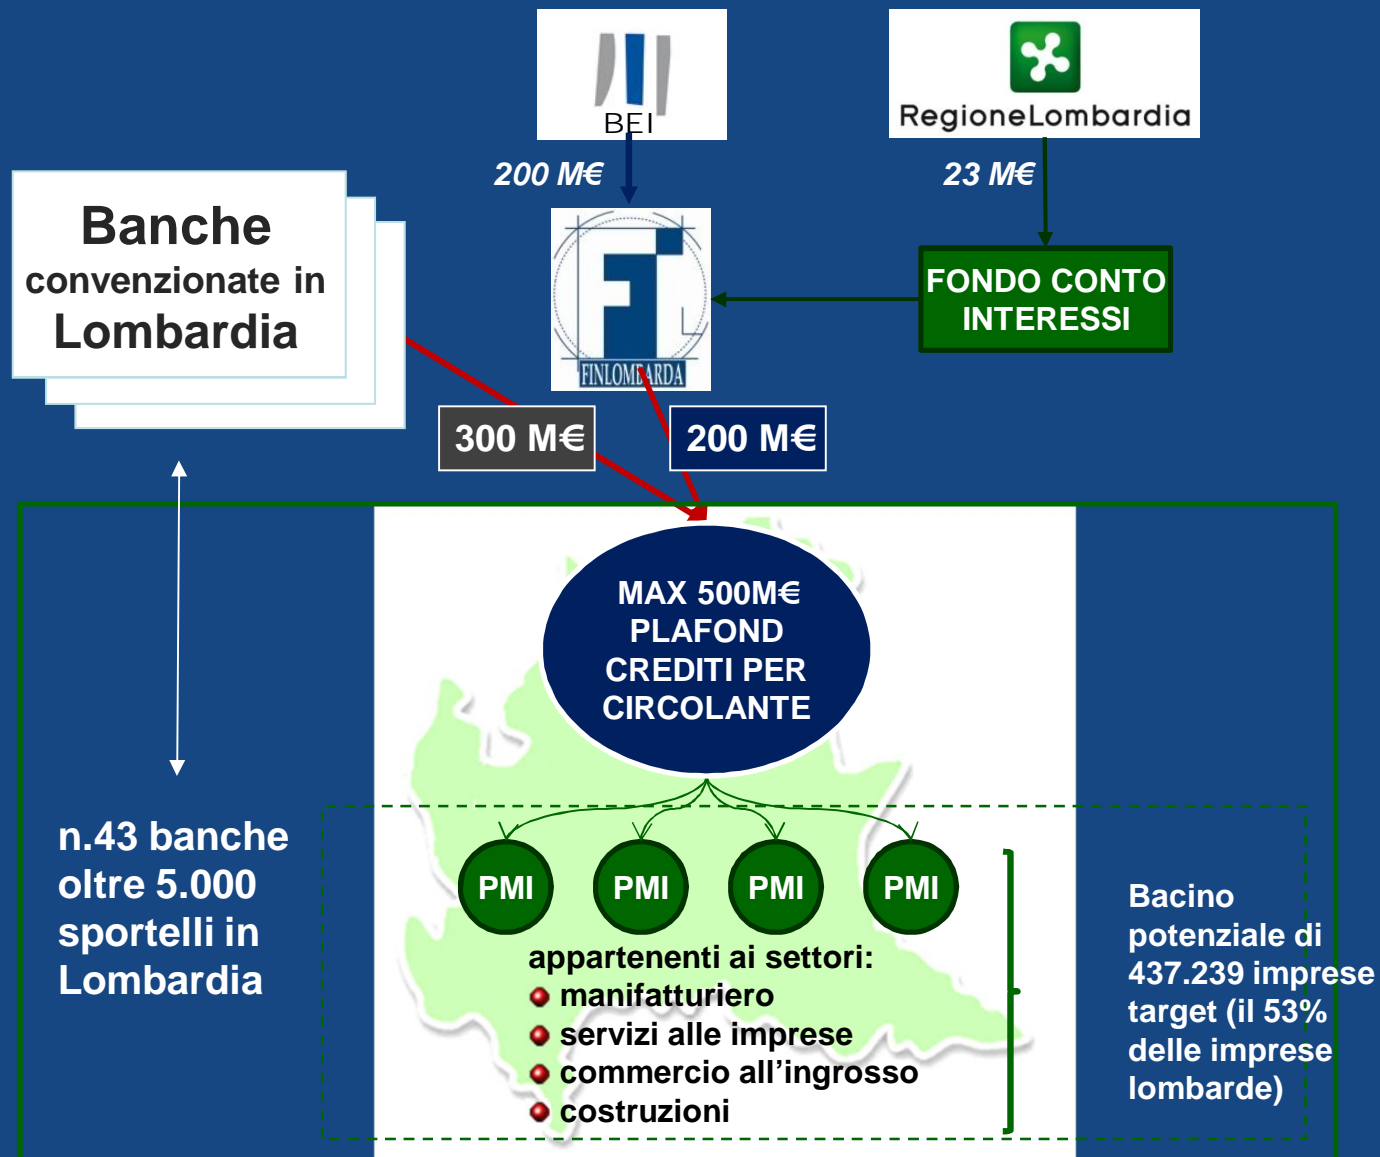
BEI

RegioneLombardia

200 M€

23 M€

Banche convenzionate in Lombardia

FINLOMBARDA

FONDO CONTO INTERESSI

300 M€

200 M€

MAX 500M€ PLAFOND CREDITI PER CIRCOLANTE

n.43 banche oltre 5.000 sportelli in Lombardia

PMI

PMI

PMI

PMI

appartenenti ai settori:
manifatturiero
servizi alle imprese
commercio all’ingrosso
costruzioni

Bacino potenziale di 437.239 imprese target (il 53% delle imprese lombarde)